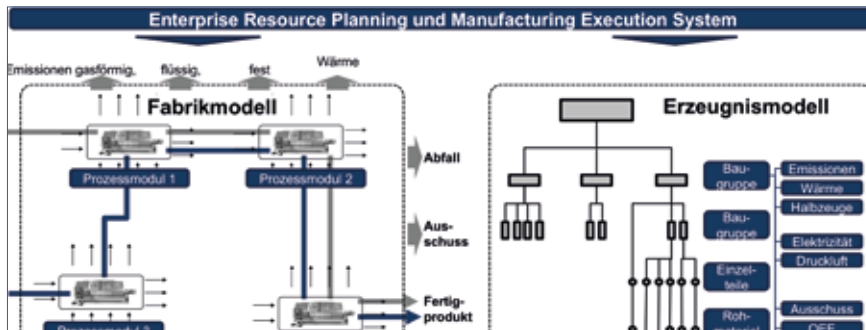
Enterprise Resource Planning und Manufacturing Execution System

Emissionen gasförmig, flüssig, fest Wärme

Fabrikmodell

Prozessmodul 1

Prozessmodul 2

Abfall

Ausschuss

Fertigprodukt

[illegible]

Erzeugnismodell

Baugruppe

Baugruppe

Einzelteile

Rohmaterial

Emissionen

Wärme

Halbzeuge

Elektrizität

Druckluft

Ausschuss

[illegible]